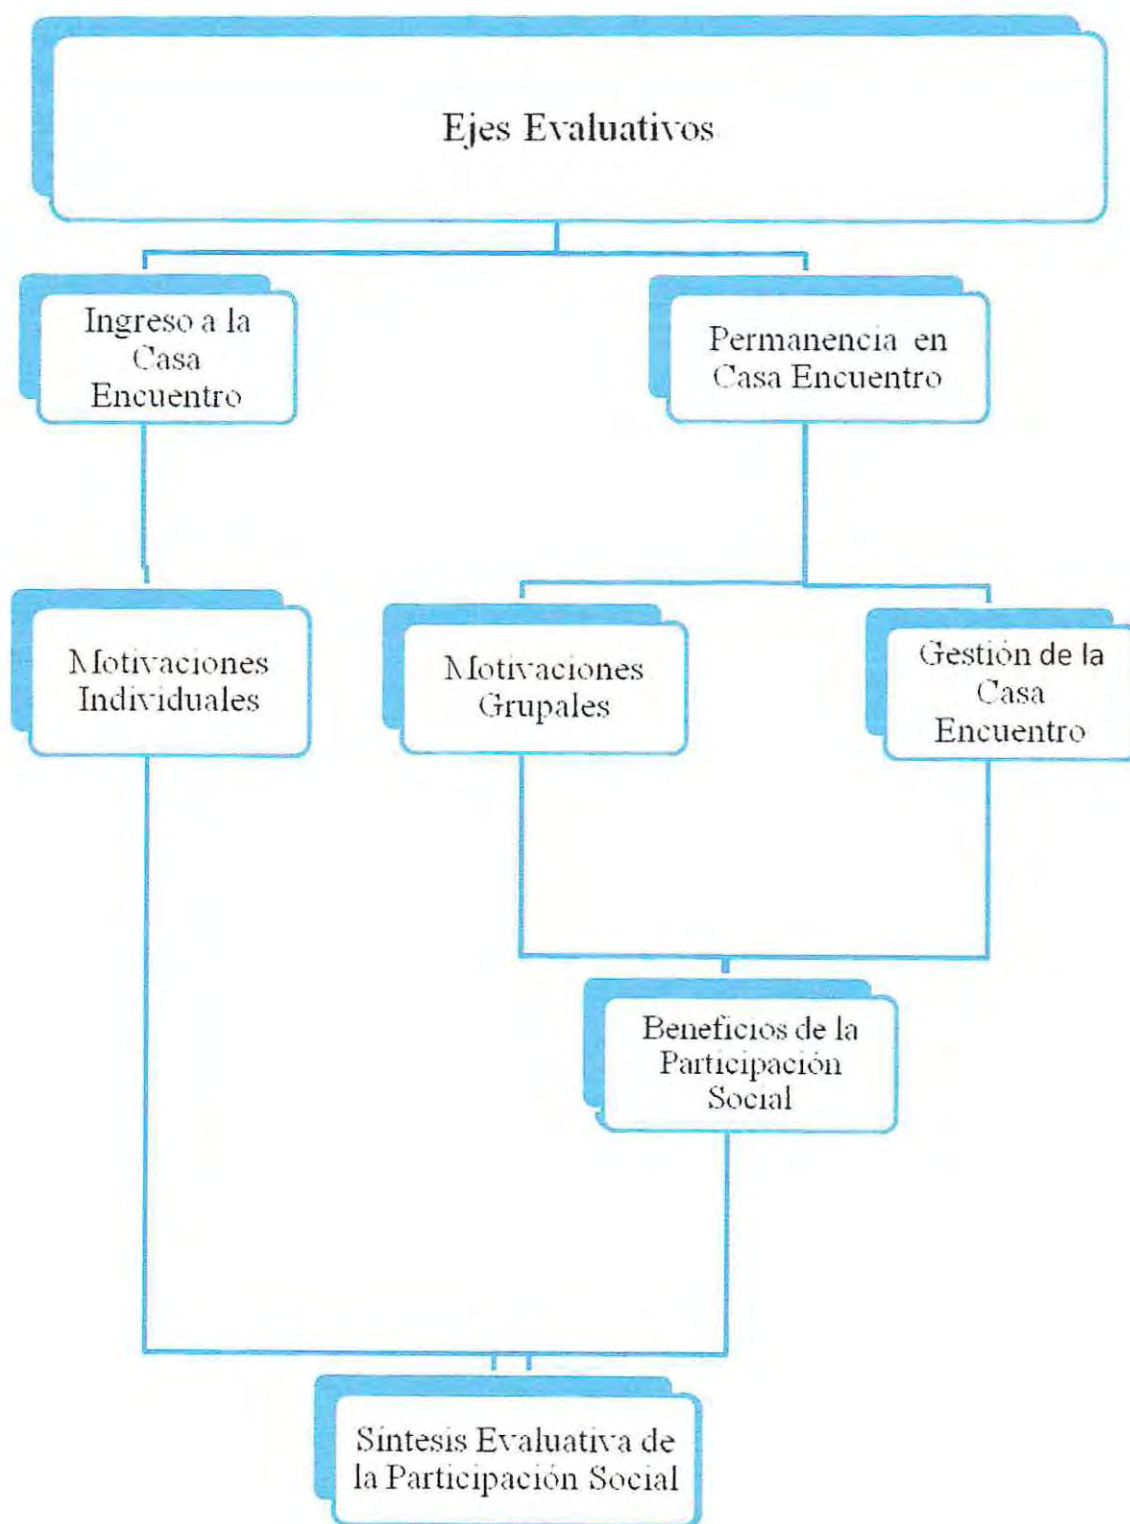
Ejes Evaluativos

Ingreso a la Casa Encuentro

Permanencia en Casa Encuentro

Motivaciones Individuales

Motivaciones Grupales

Gestión de la Casa Encuentro

Beneficios de la Participación Social

Síntesis Evaluativa de la Participación Social